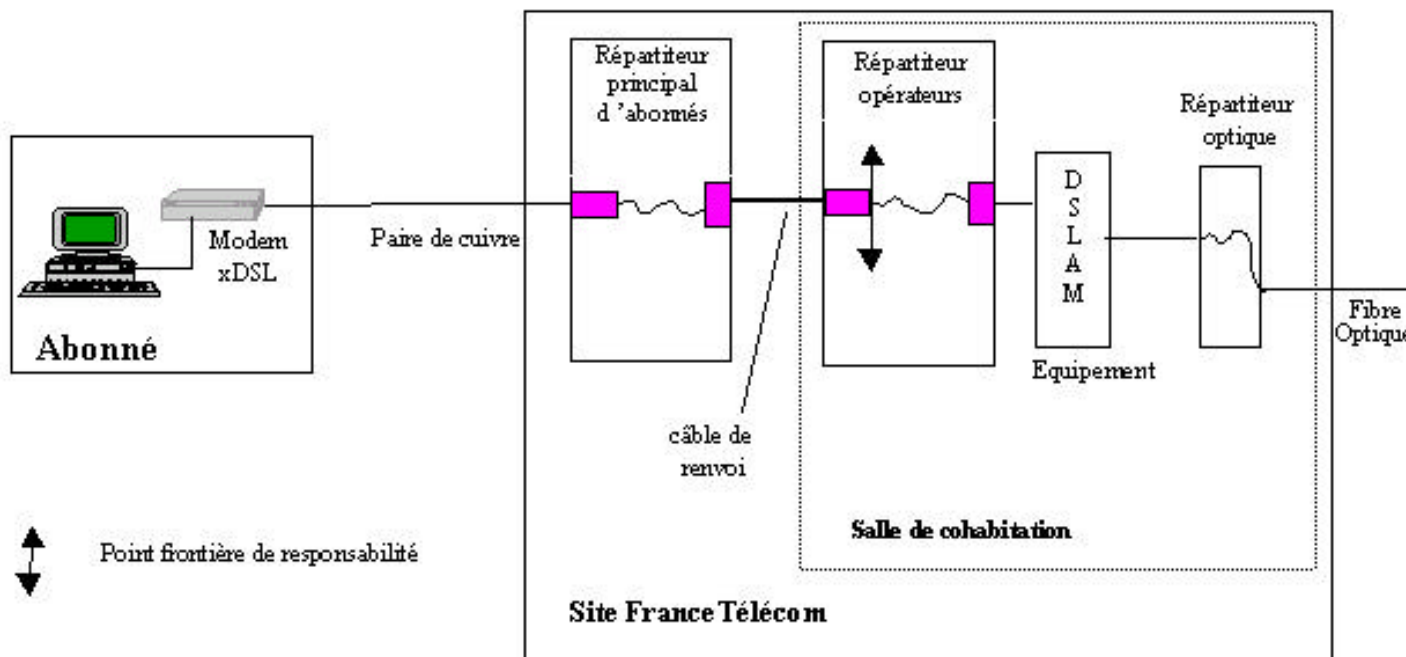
Répartiteur principal d 'abonnés

Répartiteur opérateurs

Répartiteur optique

Modem xDSL

Paire de cuivre

D
S
L
A
M

Fibre Optique

Abonné

Equipement

câble de renvoi

Salle de cohabitation

Point frontière de responsabilité

Site France Télécom